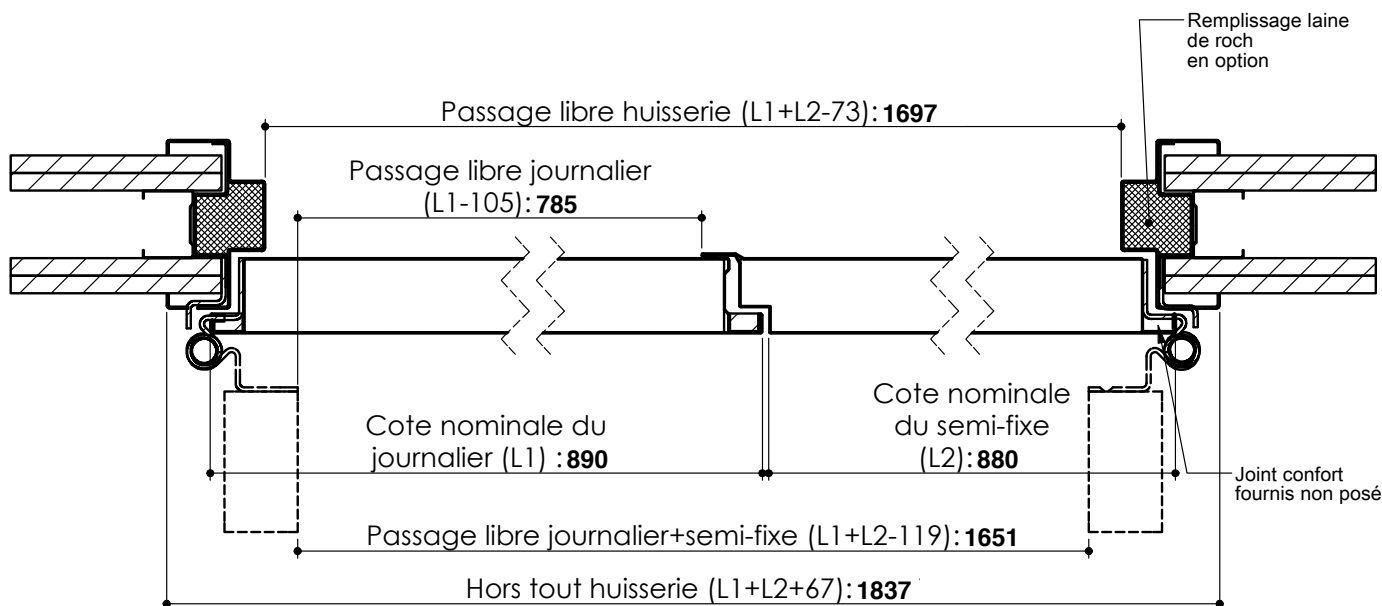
Remplissage laine de roch en option

Passage libre huisserie (L1+L2-73): 1697

Passage libre journalier (L1-105): 785

Cote nominale du journalier (L1) : 890

Cote nominale du semi-fixe (L2): 880

Joint confort fournis non posé

Passage libre journalier+semi-fixe (L1+L2-119): 1651

Hors tout huisserie (L1+L2+67): 1837